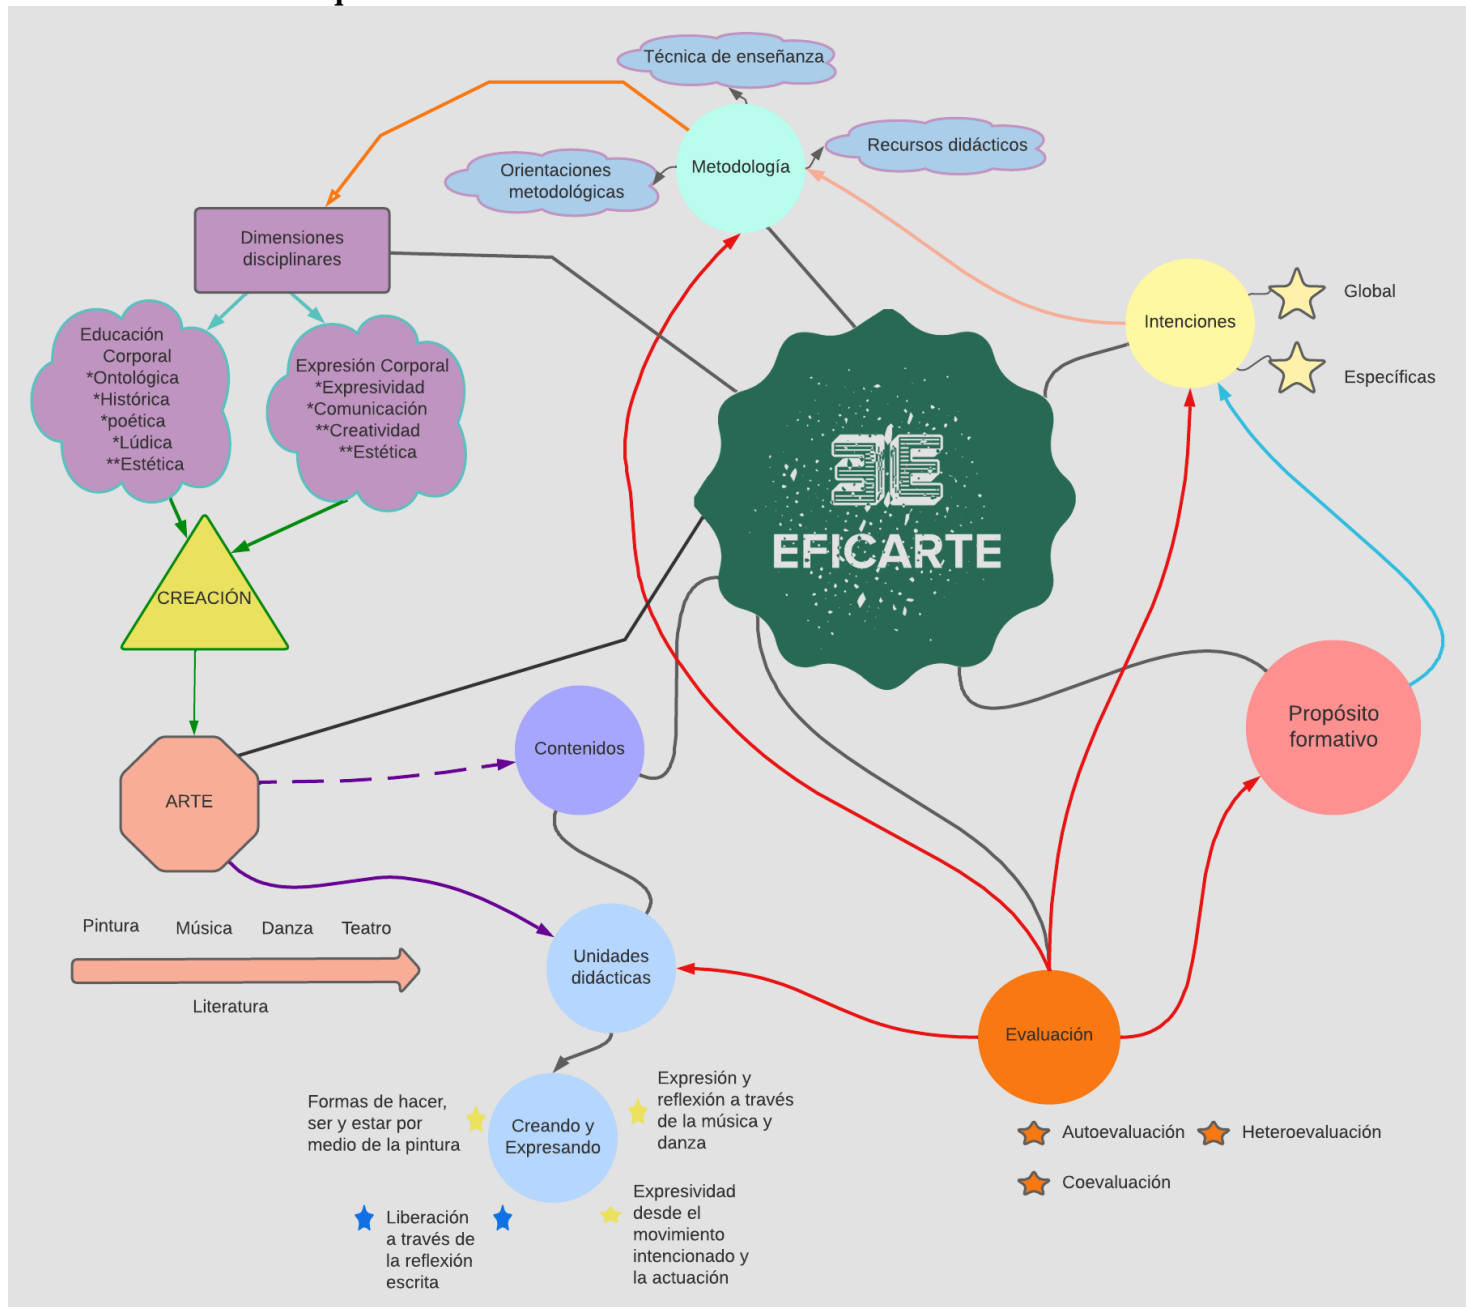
Técnica de enseñanza

Recursos didácticos

Orientaciones metodológicas

Metodología

Dimensiones disciplinares

Educación Corporal
*Ontológica
*Histórica
*poética
*Lúdica
**Estética

Expresión Corporal
*Expresividad
*Comunicación
**Creatividad
**Estética

Intenciones

Global

Específicas

CREACIÓN

EFICARTE

ARTE

Contenidos

Propósito formativo

Pintura Música Danza Teatro

Literatura

Unidades didácticas

Evaluación

Formas de hacer, ser y estar por medio de la pintura

Creando y Expresando

Expresión y reflexión a través de la música y danza

Autoevaluación

Heteroevaluación

Coevaluación

Liberación a través de la reflexión escrita

Expresividad desde el movimiento intencionado y la actuación